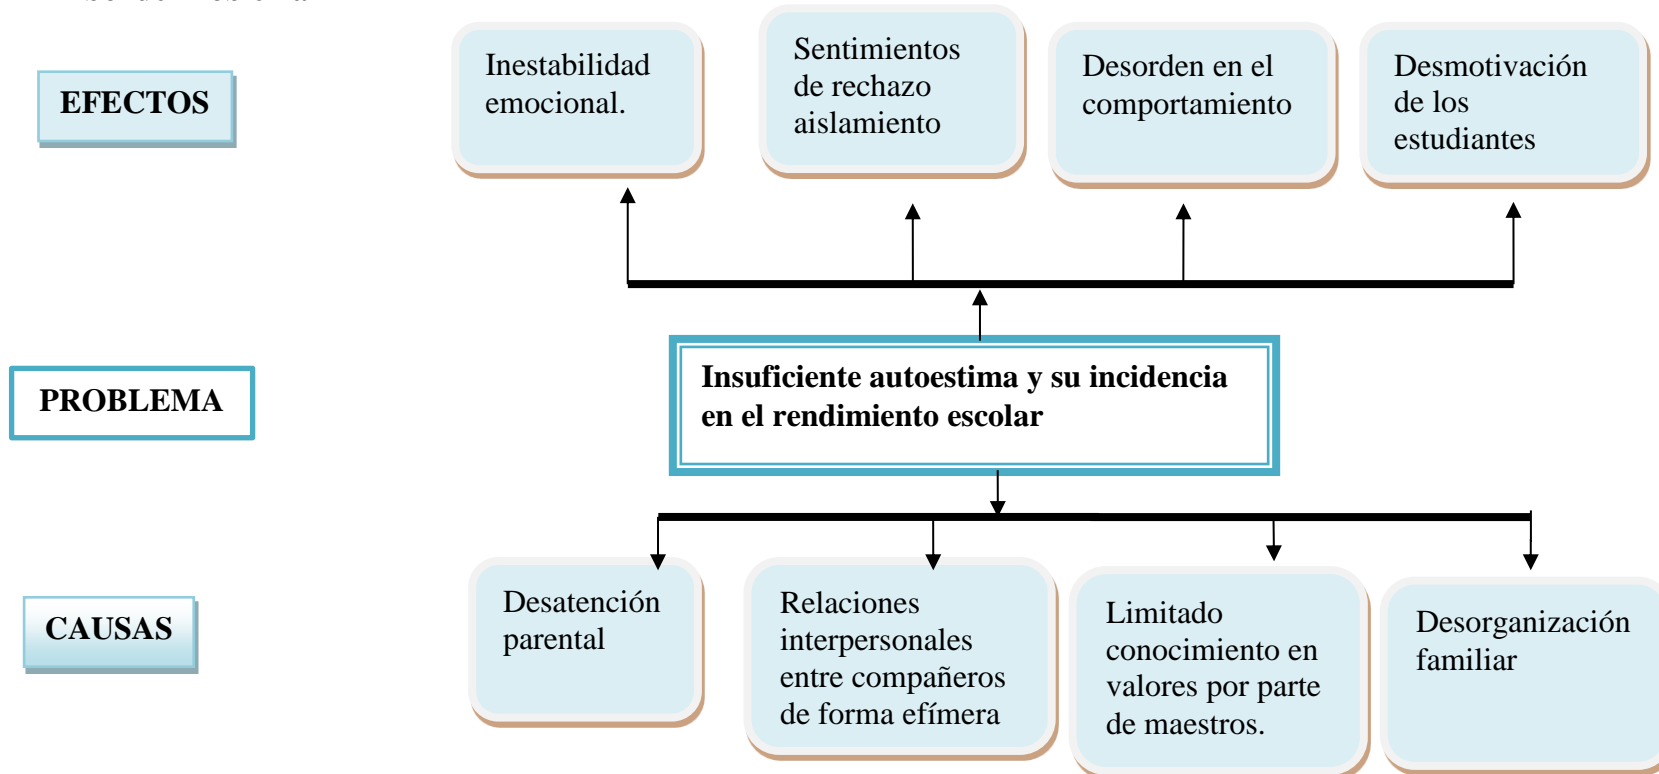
EFECTOS

Inestabilidad emocional.

Sentimientos de rechazo aislamiento

Desorden en el comportamiento

Desmotivación de los estudiantes

PROBLEMA

Insuficiente autoestima y su incidencia en el rendimiento escolar

CAUSAS

Desatención parental

Relaciones interpersonales entre compañeros de forma efímera

Limitado conocimiento en valores por parte de maestros.

Desorganización familiar